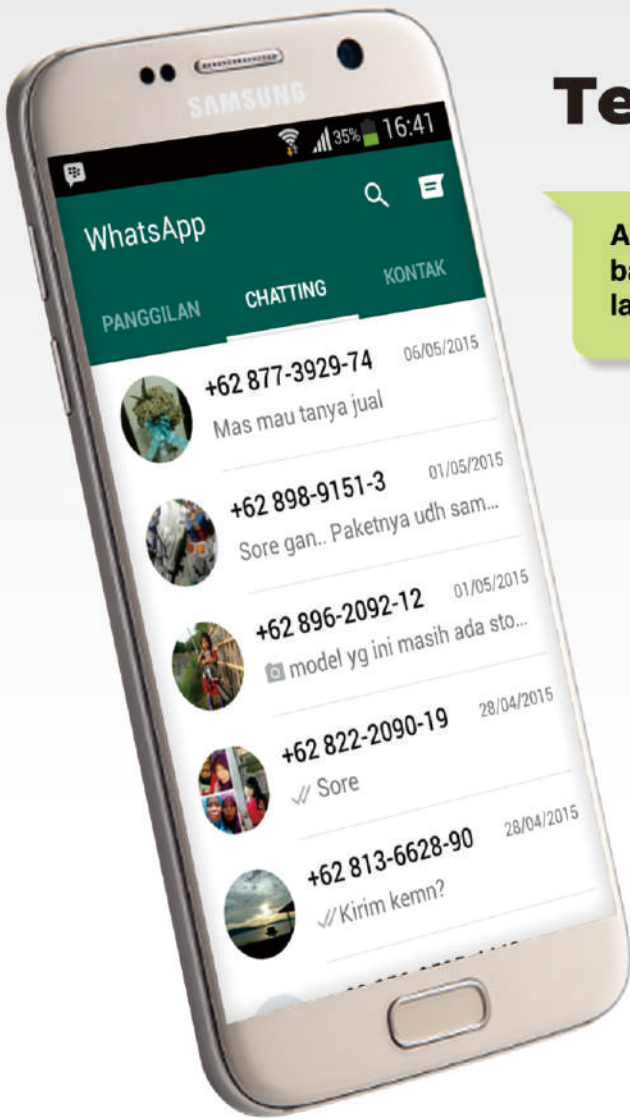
SAMSUNG

35% 16:41

WhatsApp

PANGGILAN CHATTING KONTAK

+62 877-3929-74 06/05/2015
Mas mau tanya jual

+62 898-9151-3 01/05/2015
Sore gan.. Paketnya udh sam...

+62 896-2092-12 01/05/2015
model yg ini masih ada sto...

+62 822-2090-19 28/04/2015
Sore

+62 813-6628-90 28/04/2015
Kirim kemn?

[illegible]

Te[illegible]

A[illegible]
b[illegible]
la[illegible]